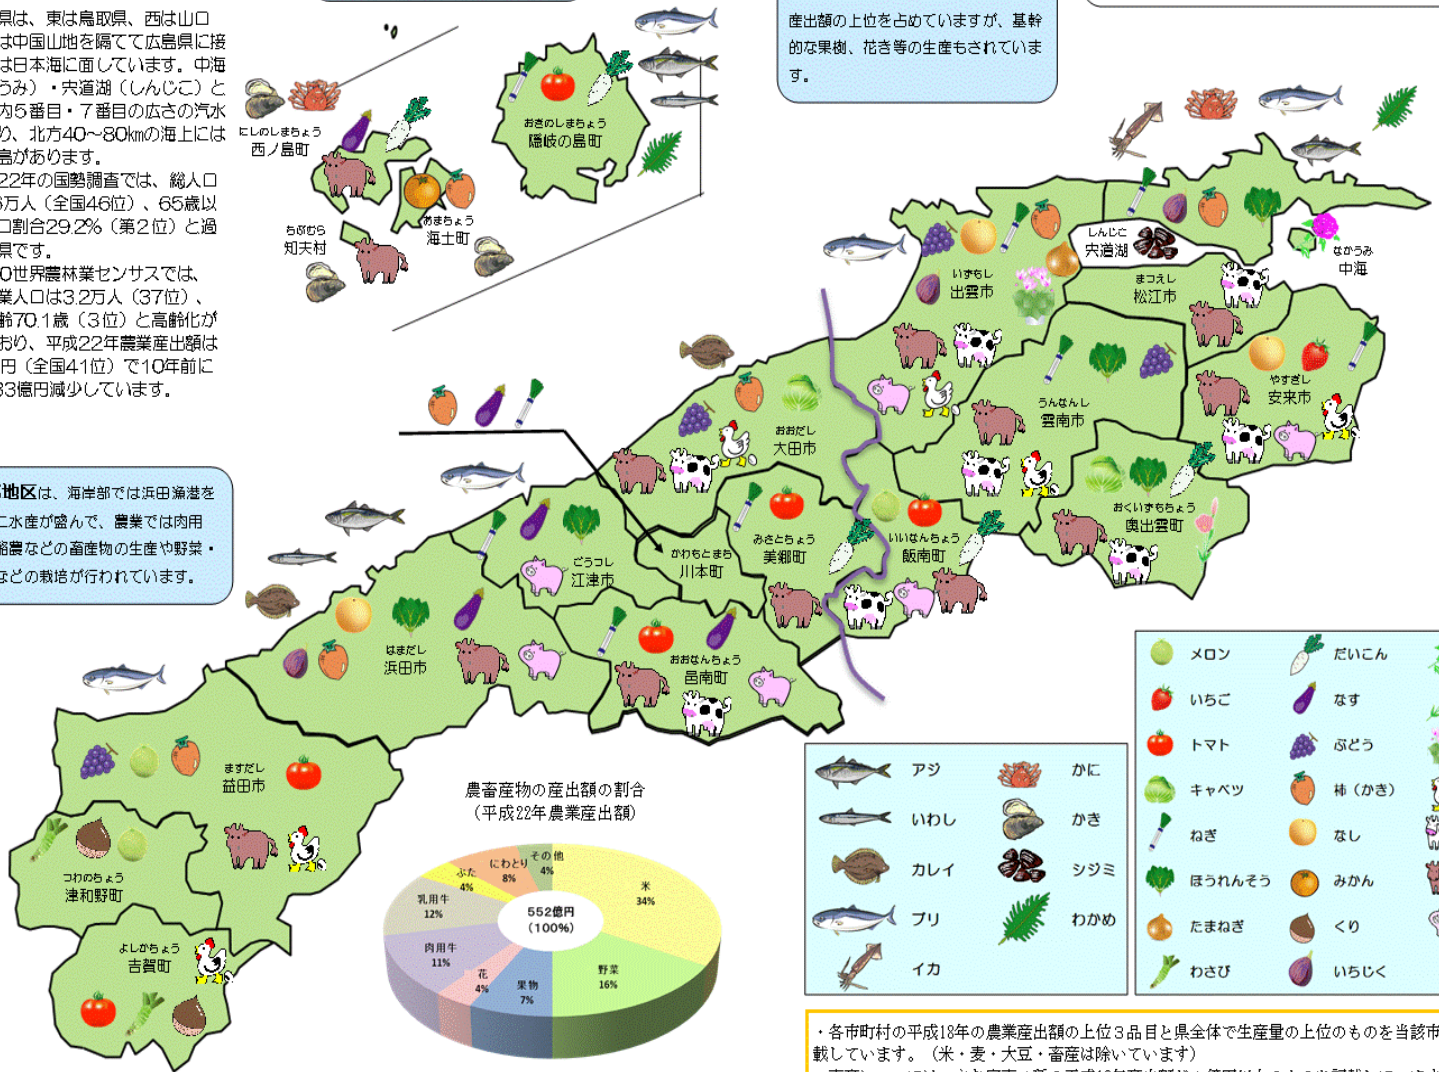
県は、東は鳥取県、西は山口は中国山地を隔てて広島県に接は日本海に面しています。中海うみ）・宍道湖（しんじこ）と内5番目・7番目の広さの汽水り、北方40～80kmの海上には島があります。
22年の国勢調査では、総人口万人（全国46位）、65歳以口割合29.2%（第2位）と過県です。
0世界農林業センサスでは、業人口は3.2万人（37位）、齢70.1歳（3位）と高齢化がおり、平成22年農業産出額は円（全国41位）で10年前に33億円減少しています。

産出額の上位を占めていますが、基幹的な果樹、花き等の生産もされています。

地区は、海岸部では浜田漁港を水産が盛んで、農業では肉用繁殖などの畜産物の生産や野菜・などの栽培が行われています。

にしのしまちょう 西ノ島町
おきのしまちょう 隠岐の島町
あまちょう 海士町
ちぶむら 知夫村
いずもし 出雲市
しんじこ 宍道湖
なかうみ 中海
まつえし 松江市
やすぎし 安来市
うんなんし 雲南市
おおだし 大田市
おくいずもちょう 奥出雲町
いいなんちょう 飯南町
みさとちょう 美郷町
かわもとまち 川本町
ごうつし 江津市
はまだし 浜田市
おおなんちょう 邑南町
ますだし 益田市
つわのちょう 津和野町
よしかちょう 吉賀町

農畜産物の産出額の割合
（平成22年農業産出額）
552億円
（100%）
米 34%
野菜 16%
果物 7%
花 4%
肉用牛 11%
乳用牛 12%
ぶた 4%
にわとり 8%
その他 4%

| アジ | かに |
|---|---|
| いわし | かき |
| カレイ | シジミ |
| ブリ | わかめ |
| イカ | |

| メロン | だいこん |
|---|---|
| いちご | なす |
| トマト | ぶどう |
| キャベツ | 柿（かき） |
| ねぎ | なし |
| ほうれんそう | みかん |
| たまねぎ | くり |
| わさび | いちじく |

・各市町村の平成18年の農業産出額の上位3品目と県全体で生産量の上位のものを当該市載しています。（米・麦・大豆・畜産は除いています）